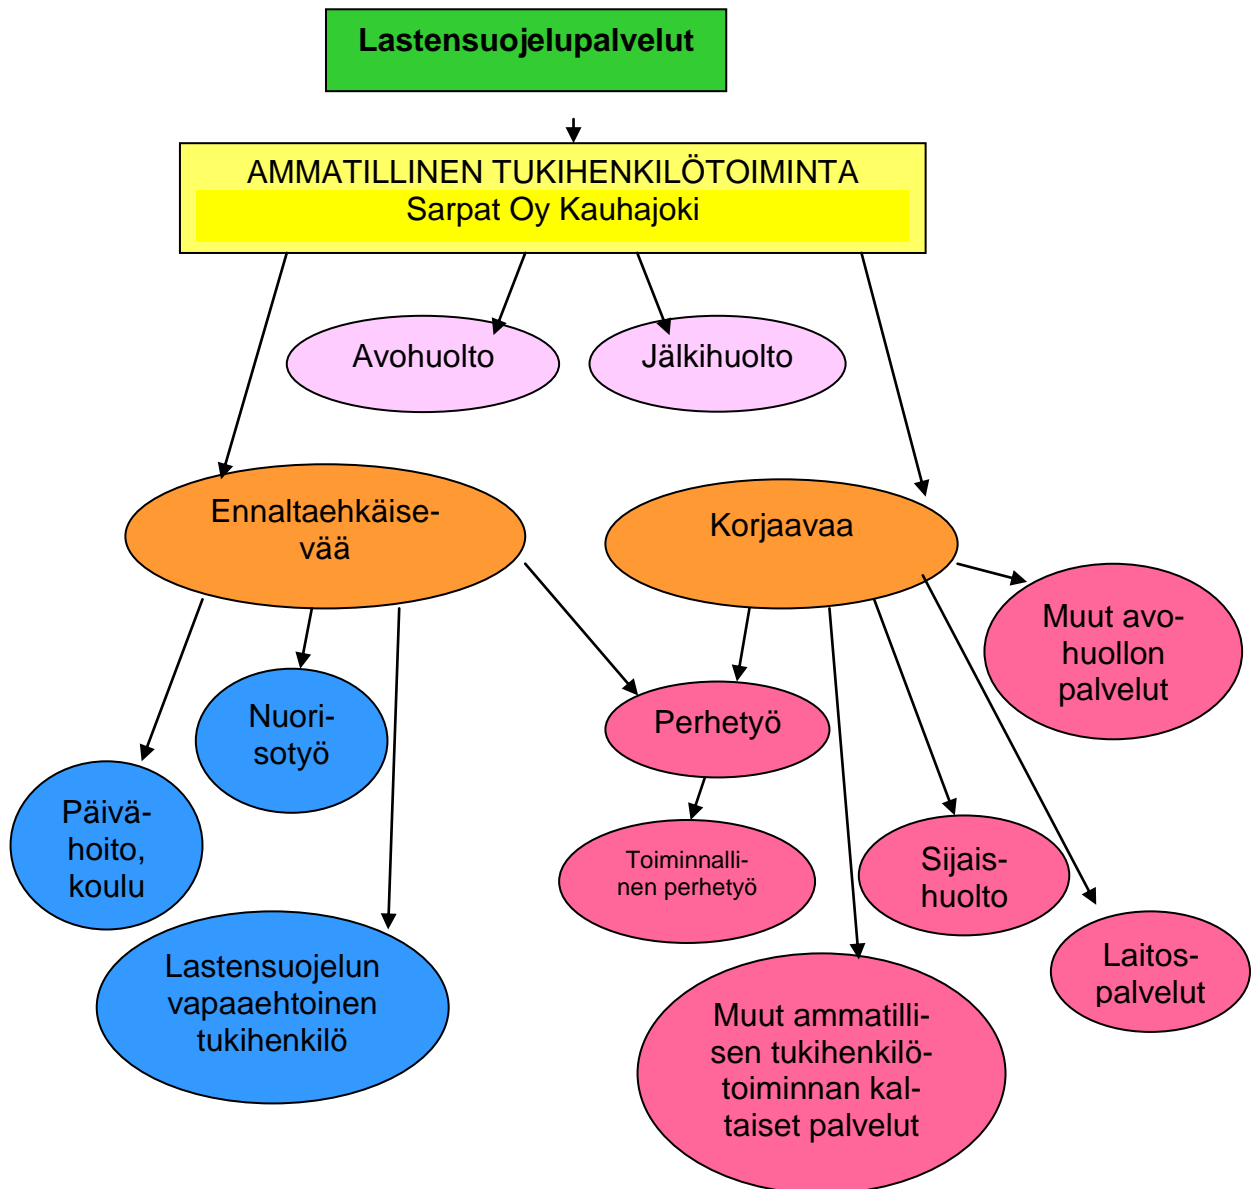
Lastensuojelupalvelut

AMMATILLINEN TUKIHENKILÖTOIMINTA
Sarpat Oy Kauhajoki

Avohuolto

Jälkihuolto

Ennaltaehkäisevää

Korjaavaa

Muut avohuollon palvelut

Nuorisotyö

Perhetyö

Päivähoito, koulu

Toiminnallinen perhetyö

Sijaishuolto

Laitospalvelut

Lastensuojelun vapaaehtoinen tukihenkilö

Muut ammatillisen tukihenkilötoiminnan kaltaiset palvelut